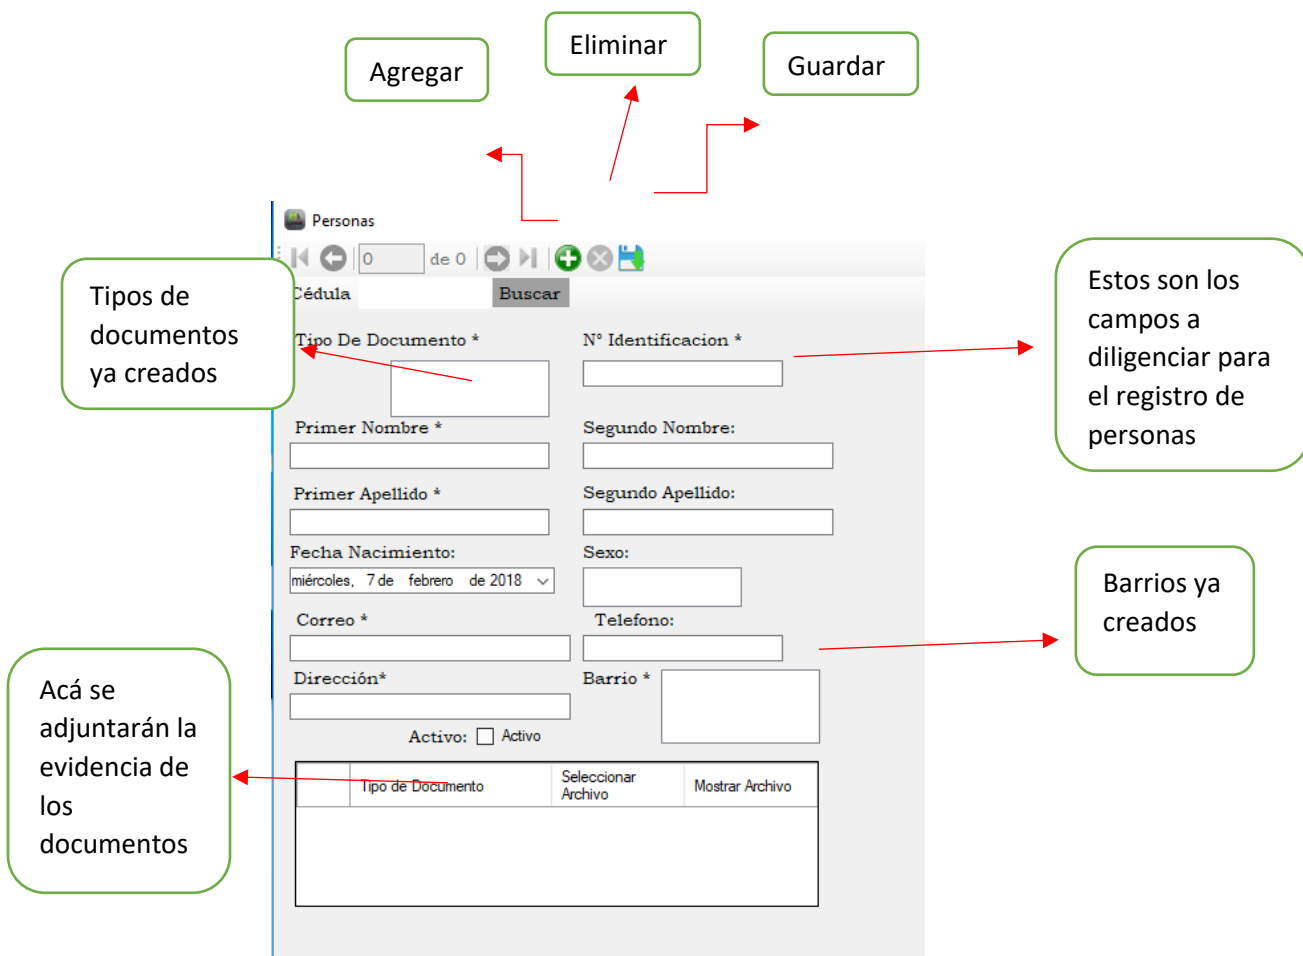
Agregar

Eliminar

Guardar

Personas

0 de 0

Tipos de documentos ya creados

Cédula

Buscar

Estos son los campos a diligenciar para el registro de personas

Tipo De Documento *

Nº Identificacion *

Primer Nombre *

Segundo Nombre:

Primer Apellido *

Segundo Apellido:

Fecha Nacimiento:

miércoles, 7 de febrero de 2018

Sexo:

Barrios ya creados

Correo *

Telefono:

Acá se adjuntarán la evidencia de los documentos

Dirección*

Barrio *

Activo: Activo

| | Tipo de Documento | Seleccionar Archivo | Mostrar Archivo |
|---|---|---|---|